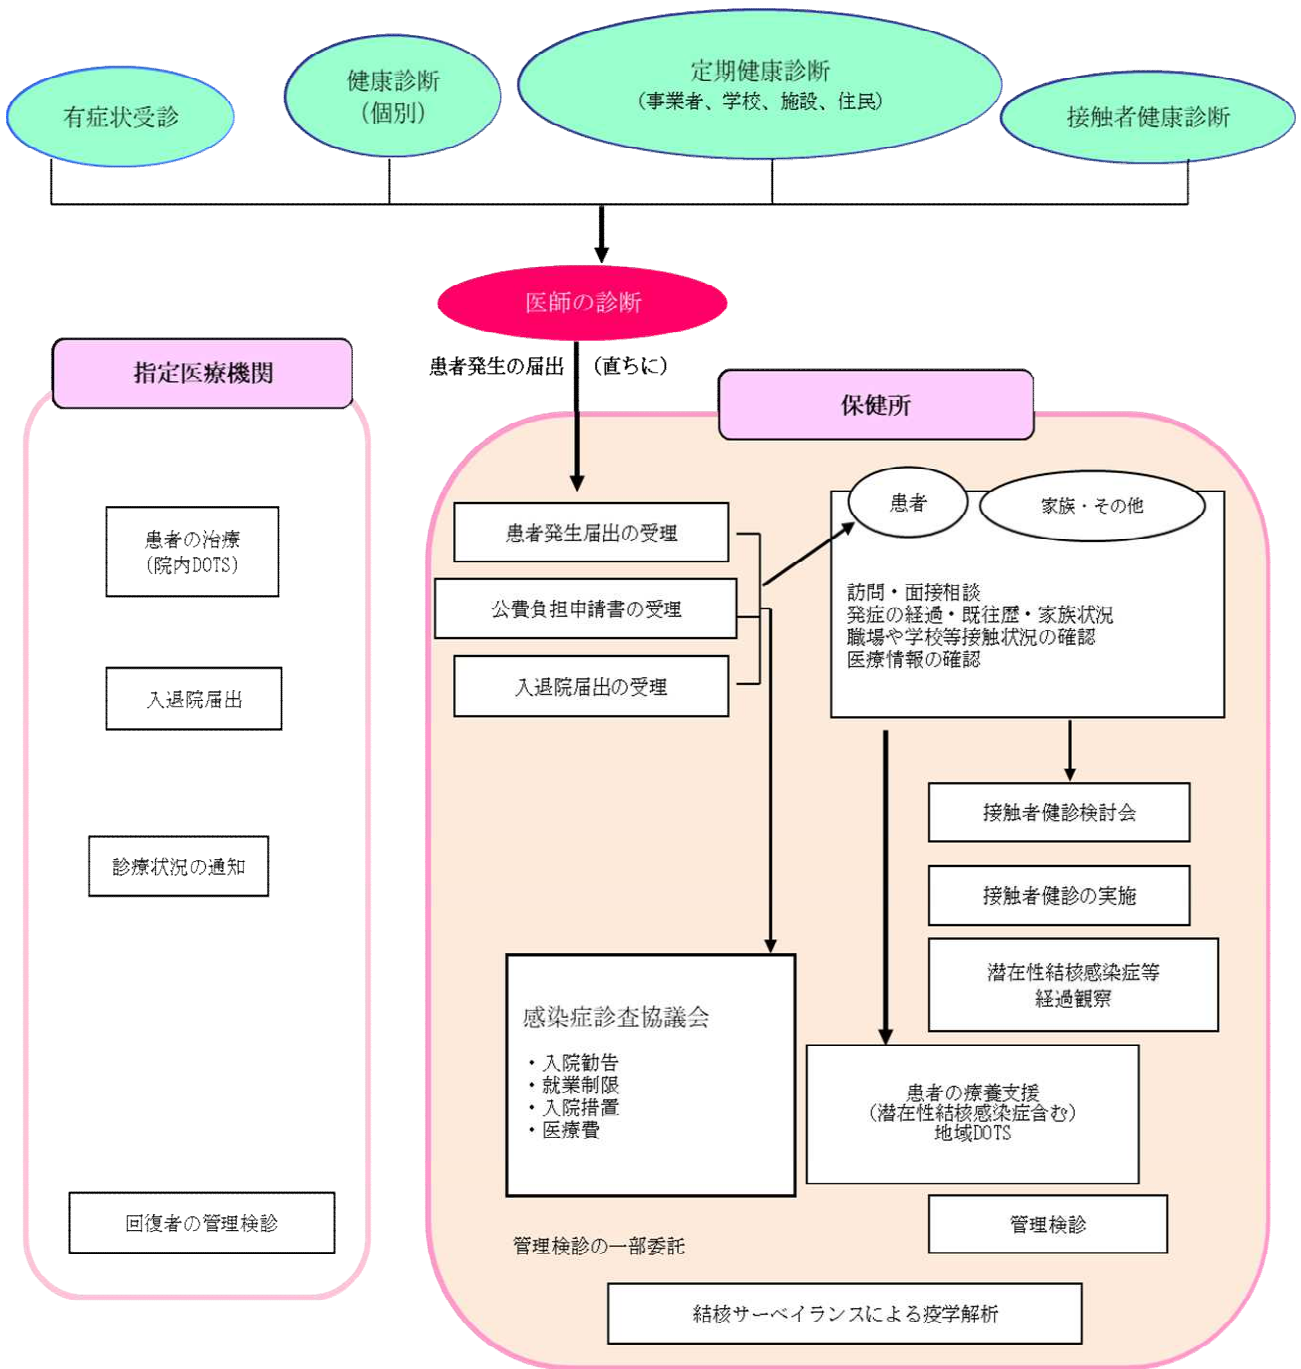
有症状受診

健康診断
（個別）

定期健康診断
（事業者、学校、施設、住民）

接触者健康診断

医師の診断

患者発生の届出　（直ちに）

指定医療機関

患者の治療
（院内DOTS）

入退院届出

診療状況の通知

回復者の管理検診

保健所

患者発生届出の受理

公費負担申請書の受理

入退院届出の受理

患者

家族・その他

訪問・面接相談
発症の経過・既往歴・家族状況
職場や学校等接触状況の確認
医療情報の確認

接触者健診検討会

接触者健診の実施

潜在性結核感染症等
経過観察

感染症診査協議会

・入院勧告
・就業制限
・入院措置
・医療費

患者の療養支援
（潜在性結核感染症含む）
地域DOTS

管理検診

管理検診の一部委託

結核サーベイランスによる疫学解析